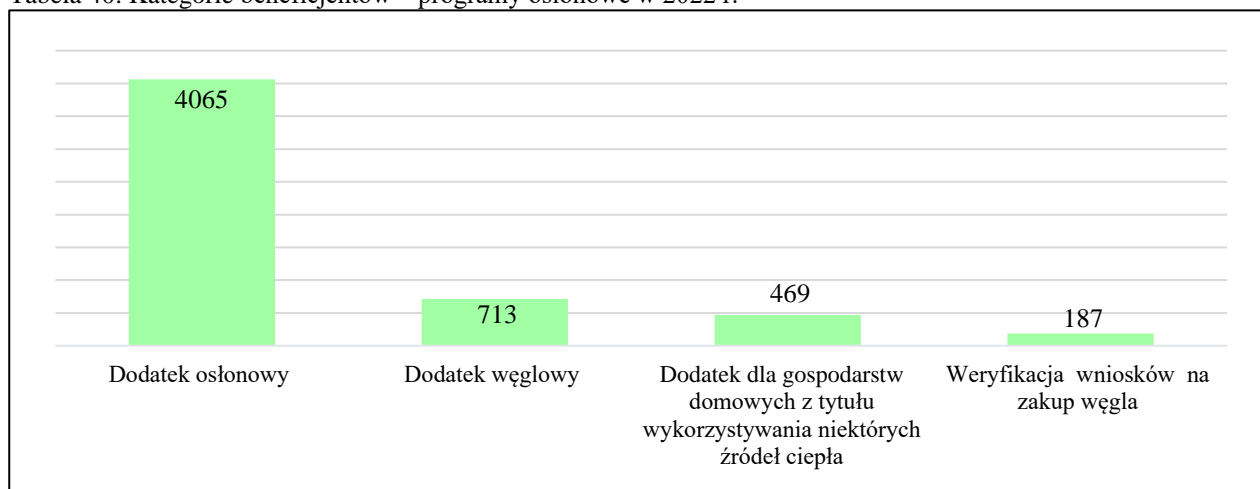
Tabela 40. Kategorie beneficjentów – programy osłonowe w 2022 r.

4065

713

469

187

Dodatek osłonowy

Dodatek węglowy

Dodatek dla gospodarstw domowych z tytułu wykorzystywania niektórych źródeł ciepła

Weryfikacja wniosków na zakup węgla